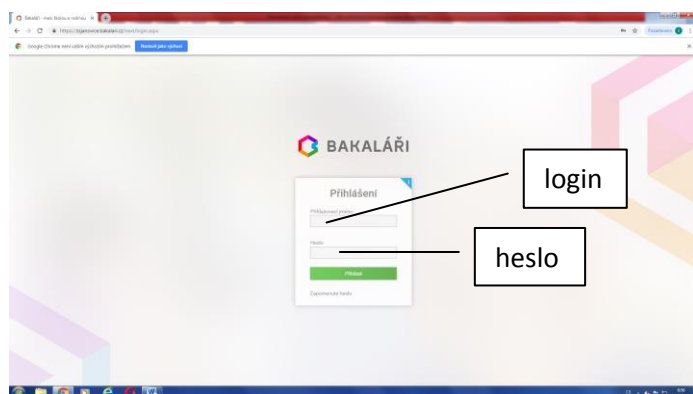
Bakaláři - most školy a rodiny ×

https://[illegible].bakalari.cz/next/login.aspx

Google Chrome není vaším výchozím prohlížečem Nastavit jako výchozí

BAKALÁŘI

Přihlášení

Přihlašovací jméno

Heslo

Přihlásit

Zapomenuté heslo

login

heslo